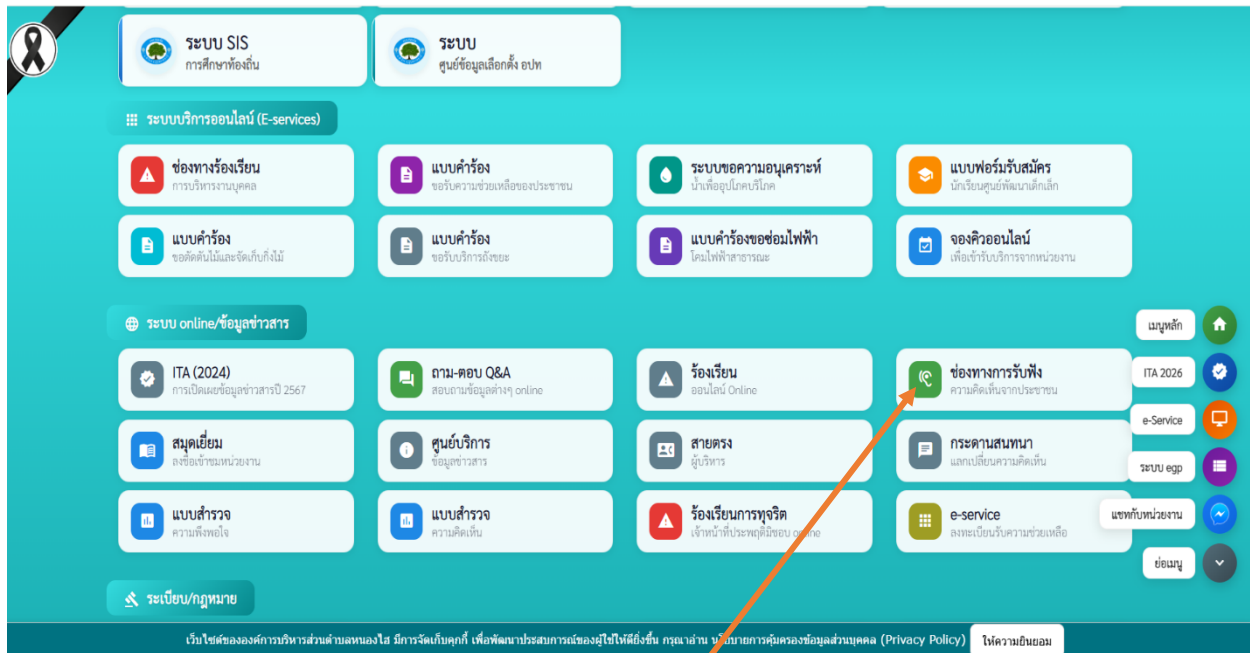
ระบบ SIS
การศึกษาท้องถิ่น

ระบบ
ศูนย์ข้อมูลเลือกตั้ง อปท

ระบบบริการออนไลน์ (E-services)

ช่องทางร้องเรียน
การบริหารงานบุคคล

แบบคำร้อง
ขอรับความช่วยเหลือของประชาชน

ระบบขอความอนุเคราะห์
น้ำเพื่ออุปโภคบริโภค

แบบฟอร์มรับสมัคร
นักเรียนศูนย์พัฒนาเด็กเล็ก

แบบคำร้อง
ขอตัดต้นไม้และจัดเก็บกิ่งไม้

แบบคำร้อง
ขอรับบริการถังขยะ

แบบคำร้องขอซ่อมไฟฟ้า
โคมไฟฟ้าสาธารณะ

จองคิวออนไลน์
เพื่อเข้ารับบริการจากหน่วยงาน

ระบบ online/ข้อมูลข่าวสาร

ITA (2024)
การเปิดเผยข้อมูลข่าวสารปี 2567

ถาม-ตอบ Q&A
สอบถามข้อมูลต่างๆ online

ร้องเรียน
ออนไลน์ Online

ช่องทางการรับฟัง
ความคิดเห็นจากประชาชน

สมุดเยี่ยม
ลงชื่อเข้าชมหน่วยงาน

ศูนย์บริการ
ข้อมูลข่าวสาร

สายตรง
ผู้บริหาร

กระดานสนทนา
แลกเปลี่ยนความคิดเห็น

แบบสำรวจ
ความพึงพอใจ

แบบสำรวจ
ความคิดเห็น

ร้องเรียนการทุจริต
เจ้าหน้าที่ประพฤติมิชอบ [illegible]

e-service
ลงทะเบียนรับความช่วยเหลือ

ระเบียบ/กฎหมาย

เมนูหลัก
ITA 2026
e-Service
ระบบ egp
แชทกับหน่วยงาน
ย่อเมนู

เว็บไซต์ขององค์การบริหารส่วนตำบลหนองไส มีการจัดเก็บคุกกี้ เพื่อพัฒนาประสบการณ์ของผู้ใช้ให้ดียิ่งขึ้น กรุณาอ่าน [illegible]นโยบายการคุ้มครองข้อมูลส่วนบุคคล (Privacy Policy) ให้ความยินยอม